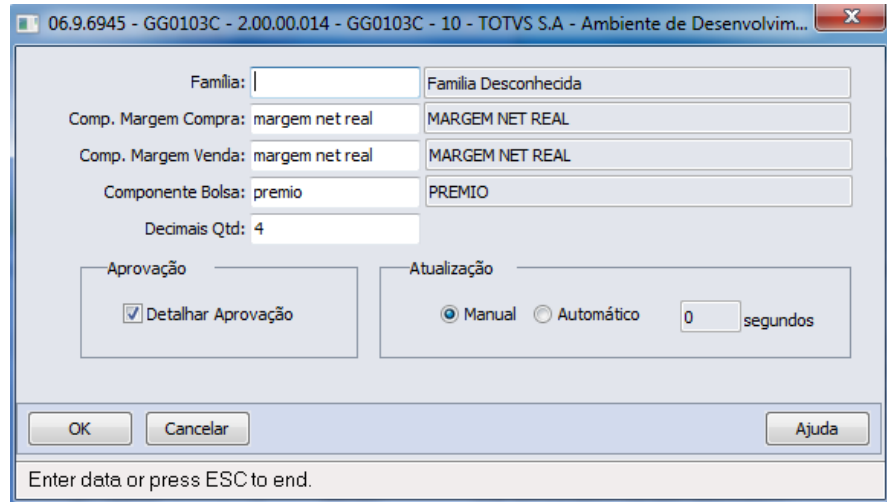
06.9.6945 - GG0103C - 2.00.00.014 - GG0103C - 10 - TOTVS S.A - Ambiente de Desenvolvim...

Família:
Familia Desconhecida

Comp. Margem Compra: margem net real
MARGEM NET REAL

Comp. Margem Venda: margem net real
MARGEM NET REAL

Componente Bolsa: premio
PREMIO

Decimais Qtd: 4

Aprovação
Detalhar Aprovação

Atualização
Manual Automático 0 segundos

OK
Cancelar
Ajuda

Enter data or press ESC to end.